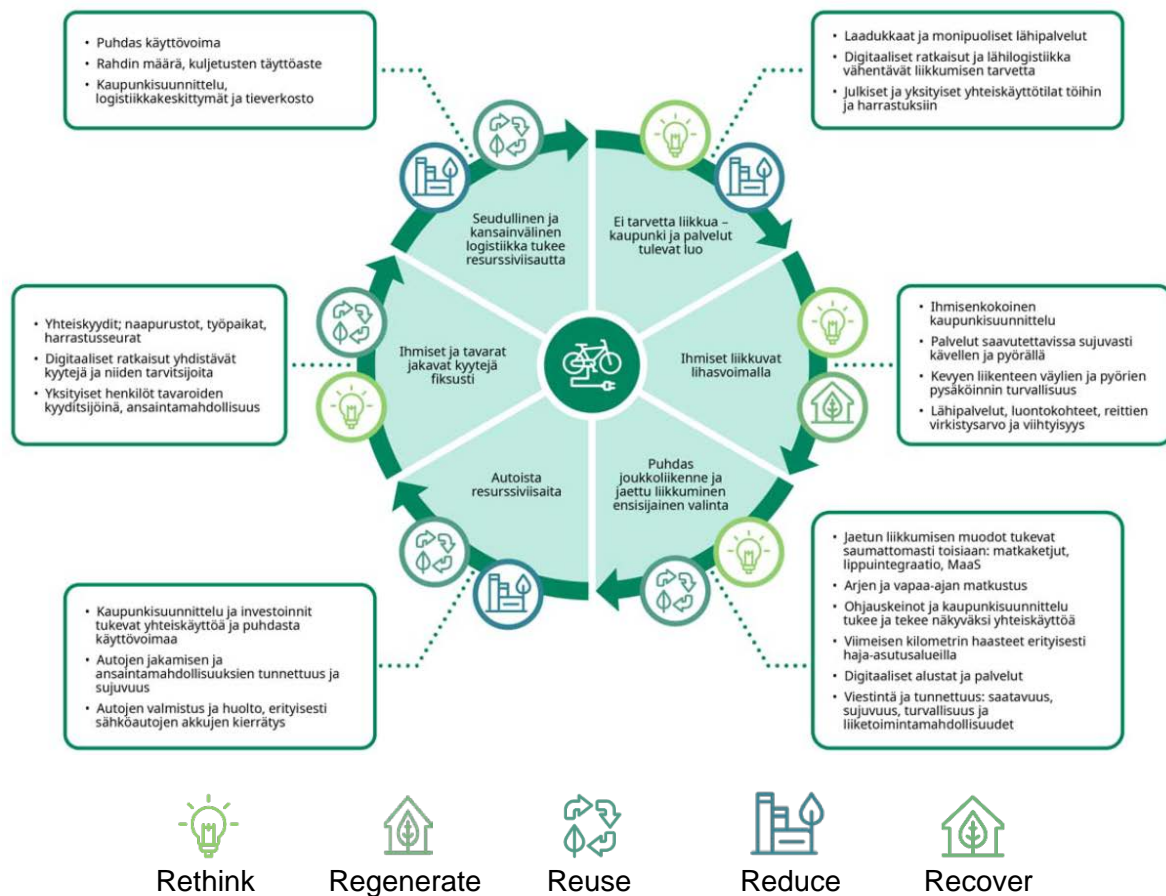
- Puhdas käyttövoima
- Rahdin määrä, kuljetusten täyttöaste
- Kaupunkisuunnittelu, logistiikkakeskittymät ja tieverkosto

- Laadukkaat ja monipuoliset lähipalvelut
- Digitaaliset ratkaisut ja lähilogistiikka vähentävät liikkumisen tarvetta
- Julkiset ja yksityiset yhteiskäyttötilat töihin ja harrastuksiin

Seudullinen ja kansainvälinen logistiikka tukee resurssiviisautta

Ei tarvetta liikkua – kaupunki ja palvelut tulevat luo

- Yhteiskyydit; naapurustot, työpaikat, harrastusseurat
- Digitaaliset ratkaisut yhdistävät kyytejä ja niiden tarvitsijoita
- Yksityiset henkilöt tavaroiden kyyditsijöinä, ansaintamahdollisuus

Ihmiset ja tavarat jakavat kyytejä fiksusti

Ihmiset liikkuvat lihasvoimalla

- Ihmisenkokoinen kaupunkisuunnittelu
- Palvelut saavutettavissa sujuvasti kävellen ja pyörällä
- Kevyen liikenteen väylien ja pyörien pysäköinnin turvallisuus
- Lähipalvelut, luontokohteet, reittien virkistysarvo ja viihtyisyys

Autoista resurssiviisaita

Puhdas joukkoliikenne ja jaettu liikkuminen ensisijainen valinta

- Jaetun liikkumisen muodot tukevat saumattomasti toisiaan: matkaketjut, lippuintegraatio, MaaS
- Arjen ja vapaa-ajan matkustus
- Ohjauskeinot ja kaupunkisuunnittelu tukee ja tekee näkyväksi yhteiskäyttöä
- Viimeisen kilometrin haasteet erityisesti haja-asutusalueilla
- Digitaaliset alustat ja palvelut
- Viestintä ja tunnettuus: saatavuus, sujuvuus, turvallisuus ja liiketoimintamahdollisuudet

- Kaupunkisuunnittelu ja investoinnit tukevat yhteiskäyttöä ja puhdasta käyttövoimaa
- Autojen jakamisen ja ansaintamahdollisuuksien tunnettuus ja sujuvuus
- Autojen valmistus ja huolto, erityisesti sähköautojen akkujen kierrätys

Rethink
Regenerate
Reuse
Reduce
Recover